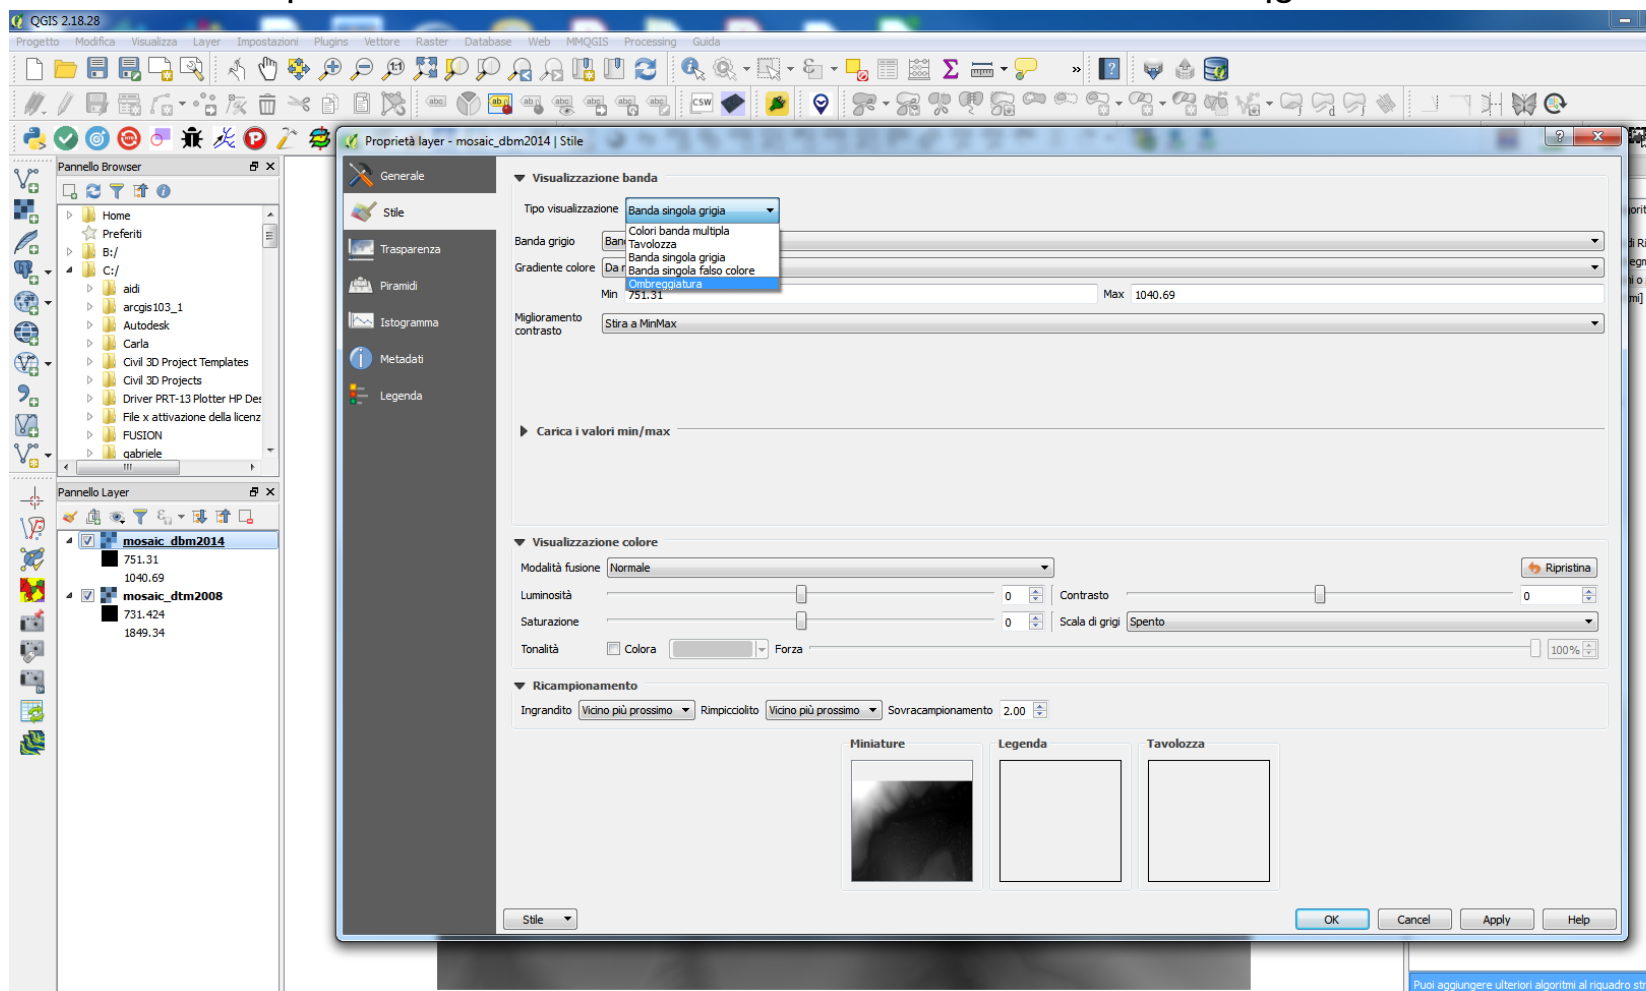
QGIS 2.18.28

Progetto Modifica Visualizza Layer Impostazioni Plugins Vettore Raster Database Web MMQGIS Processing Guida

Pannello Browser

Home
Preferiti
B:/
C:/
aidi
arcgis103_1
Autodesk
Carla
Civil 3D Project Templates
Civil 3D Projects
Driver PRT-13 Plotter HP Des
File x attivazione della licenz
FUSION
gabriele

Pannello Layer

mosaic_dbm2014
751.31
1040.69
mosaic_dtm2008
731.424
1849.34

Proprietà layer - mosaic_dbm2014 | Stile

Generale
Stile
Trasparenza
Piramidi
Istogramma
Metadati
Legenda

Visualizzazione banda

Tipo visualizzazione Banda singola grigia
Colori banda multipla
Tavolozza
Banda singola grigia
Banda singola falso colore
Ombreggiatura

Banda grigio Ban
Gradiente colore Da r
Min 751.31 Max 1040.69
Miglioramento contrasto Stira a MinMax

Carica i valori min/max

Visualizzazione colore

Modalità fusione Normale
Ripristina
Luminosità 0 Contrasto 0
Saturazione 0 Scala di grigi Spento
Tonalità Colora Forza 100%

Ricampionamento

Ingrandito Vicino più prossimo Rimpicciolito Vicino più prossimo Sovracampionamento 2.00

Miniature Legenda Tavolozza

Stile
OK Cancel Apply Help

Puoi aggiungere ulteriori algoritmi al riquadro str